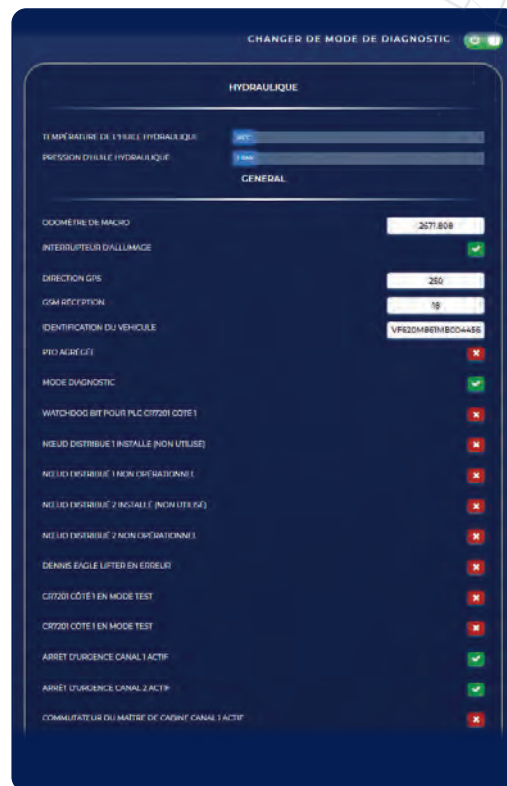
CHANGER DE MODE DE DIAGNOSTIC

HYDRAULIQUE

TEMPÉRATURE DE L'HUILE HYDRAULIQUE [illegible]

PRESSION D'HUILE HYDRAULIQUE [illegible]

GENERAL

ODOMÈTRE DE MACRO 2671.808

INTERRUPTEUR D'ALLUMAGE

DIRECTION GPS 250

GSM RÉCEPTION 18

IDENTIFICATION DU VEHICULE VF620M861MB004456

PTO AGRÉGÉ

MODE DIAGNOSTIC

WATCHDOG BIT POUR PLC CR7201 CÔTÉ 1

NŒUD DISTRIBUÉ 1 INSTALLÉ (NON UTILISÉ)

NŒUD DISTRIBUÉ 1 NON OPÉRATIONNEL

NŒUD DISTRIBUÉ 2 INSTALLÉ (NON UTILISÉ)

NŒUD DISTRIBUÉ 2 NON OPÉRATIONNEL

DENNIS EAGLE LIFTER EN ERREUR

CR7201 CÔTÉ 1 EN MODE TEST

CR7201 CÔTÉ 1 EN MODE TEST

ARRÊT D'URGENCE CANAL 1 ACTIF

ARRÊT D'URGENCE CANAL 2 ACTIF

COMMUTATEUR DU MAÎTRE DE CABINE CANAL 1 ACTIF